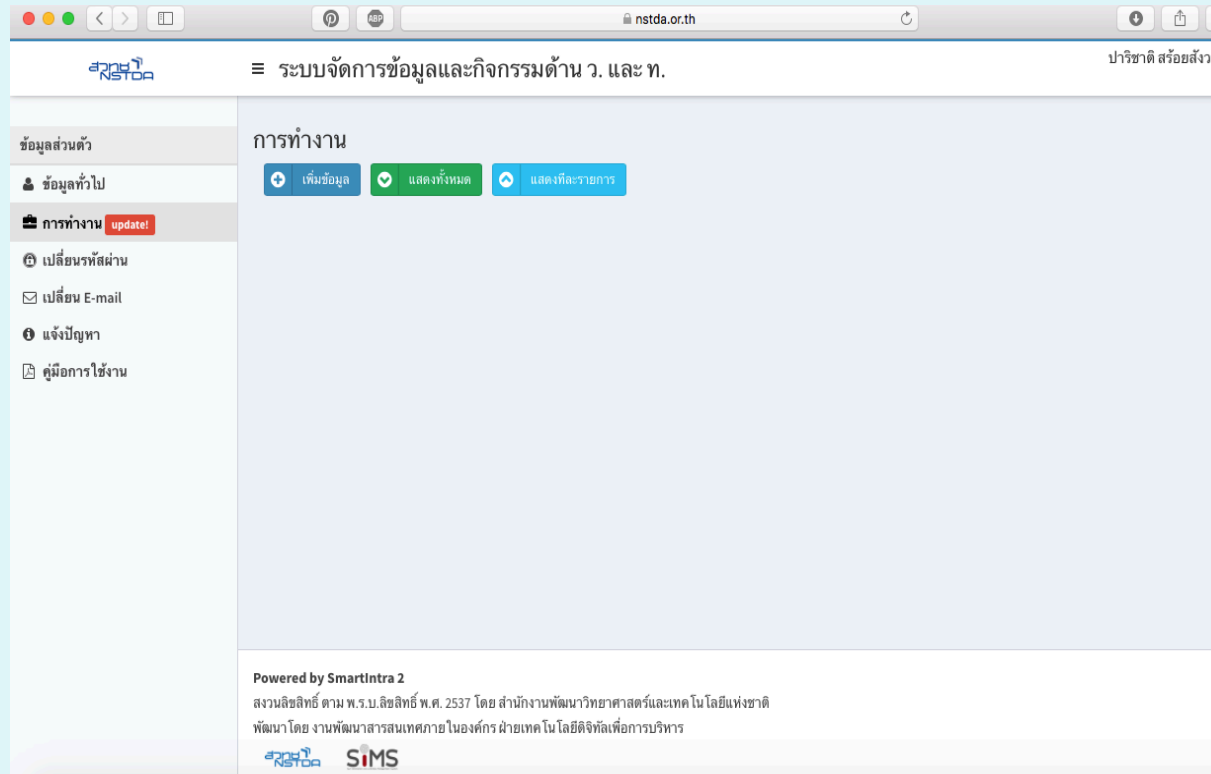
nstda.or.th

สวทช NSTDA

≡ ระบบจัดการข้อมูลและกิจกรรมด้าน ว. และ ท.

ปาริชาติ สร้อยสังว

ข้อมูลส่วนตัว

ข้อมูลทั่วไป

การทำงาน update!

เปลี่ยนรหัสผ่าน

เปลี่ยน E-mail

แจ้งปัญหา

คู่มือการใช้งาน

การทำงาน

เพิ่มข้อมูล

แสดงทั้งหมด

แสดงทีละรายการ

Powered by SmartIntra 2

สงวนลิขสิทธิ์ ตาม พ.ร.บ.ลิขสิทธิ์ พ.ศ. 2537 โดย สำนักงานพัฒนาวิทยาศาสตร์และเทคโนโลยีแห่งชาติ

พัฒนาโดย งานพัฒนาสารสนเทศภายในองค์กร ฝ่ายเทคโนโลยีดิจิทัลเพื่อการบริหาร

สวทช NSTDA SiMS